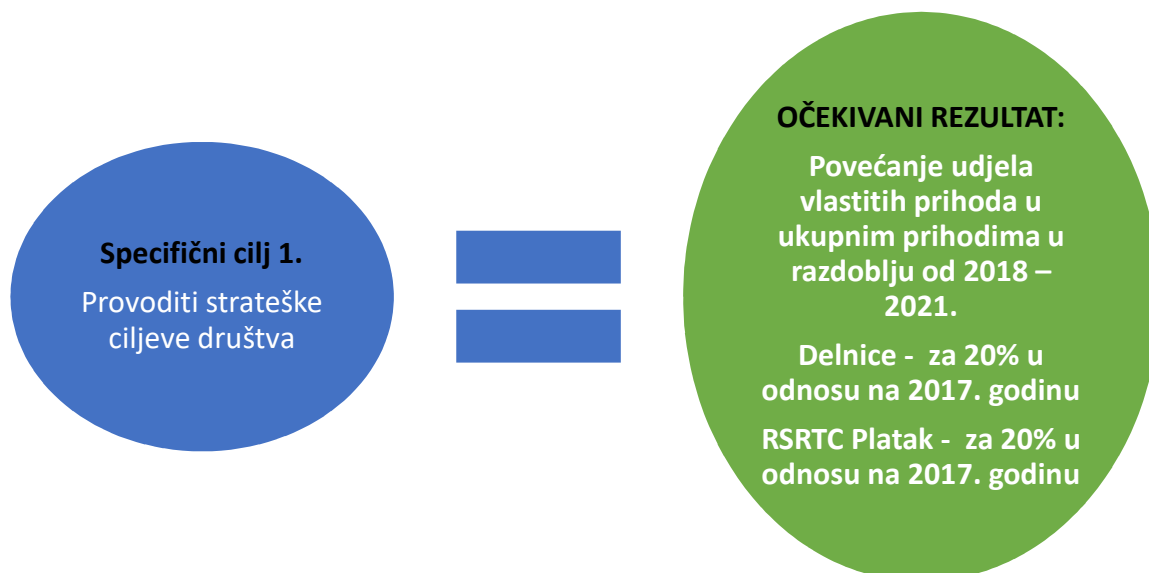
Specifični cilj 1.

Provoditi strateške ciljeve društva

OČEKIVANI REZULTAT:

Povećanje udjela vlastitih prihoda u ukupnim prihodima u razdoblju od 2018 – 2021.

Delnice - za 20% u odnosu na 2017. godinu

RSRTC Platak - za 20% u odnosu na 2017. godinu